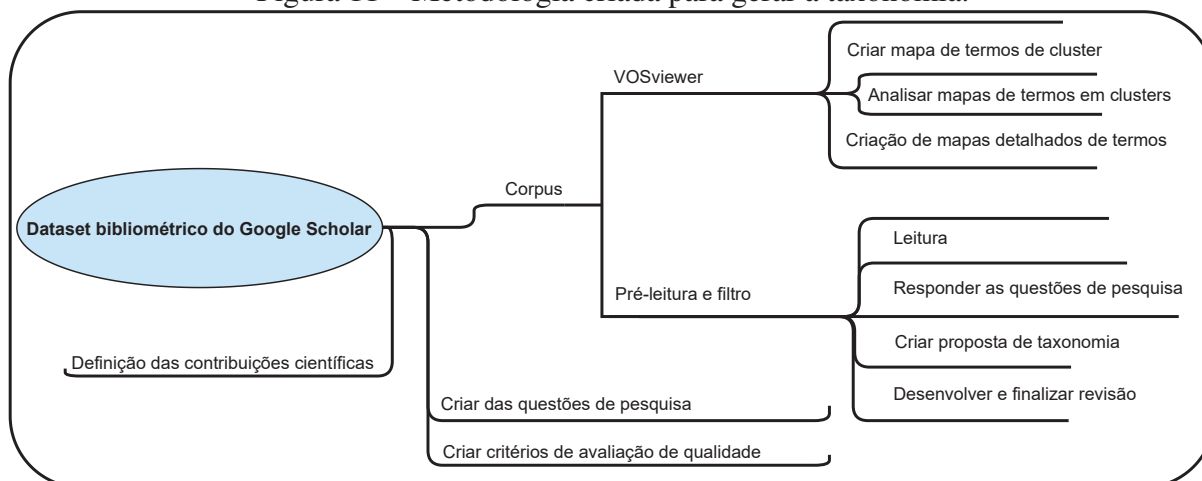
Figura 11 – Metodologia criada para gerar a taxonomia.

Dataset bibliométrico do Google Scholar

Corpus

VOSviewer

Criar mapa de termos de cluster

Analisar mapas de termos em clusters

Criação de mapas detalhados de termos

Pré-leitura e filtro

Leitura

Responder as questões de pesquisa

Criar proposta de taxonomia

Desenvolver e finalizar revisão

Definição das contribuições científicas

Criar das questões de pesquisa

Criar critérios de avaliação de qualidade